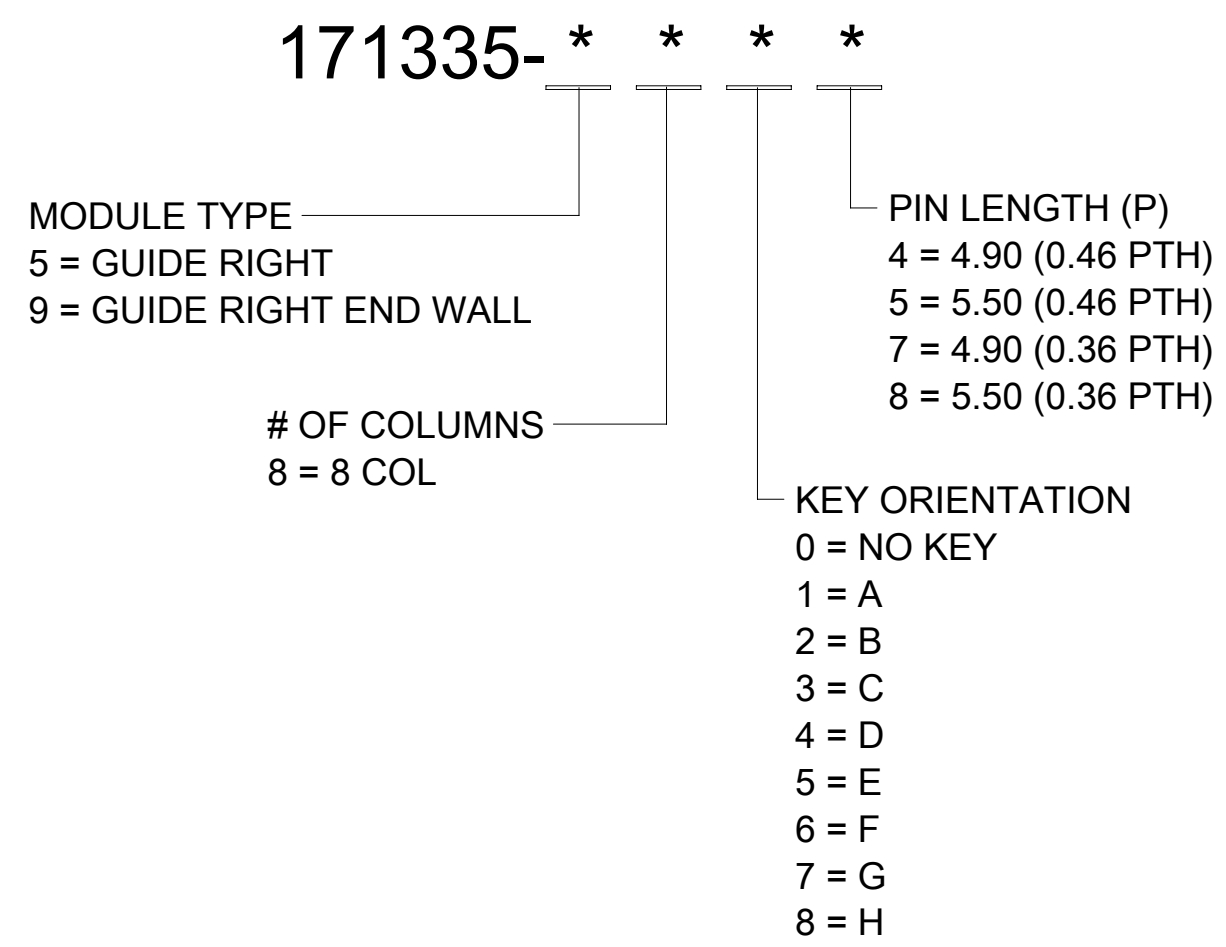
171335-* * * *

PIN LENGTH (P)
4 = 4.90 (0.46 PTH)
5 = 5.50 (0.46 PTH)
7 = 4.90 (0.36 PTH)
8 = 5.50 (0.36 PTH)

MODULE TYPE
5 = GUIDE RIGHT
9 = GUIDE RIGHT END WALL

# OF COLUMNS
8 = 8 COL

KEY ORIENTATION
0 = NO KEY
1 = A
2 = B
3 = C
4 = D
5 = E
6 = F
7 = G
8 = H